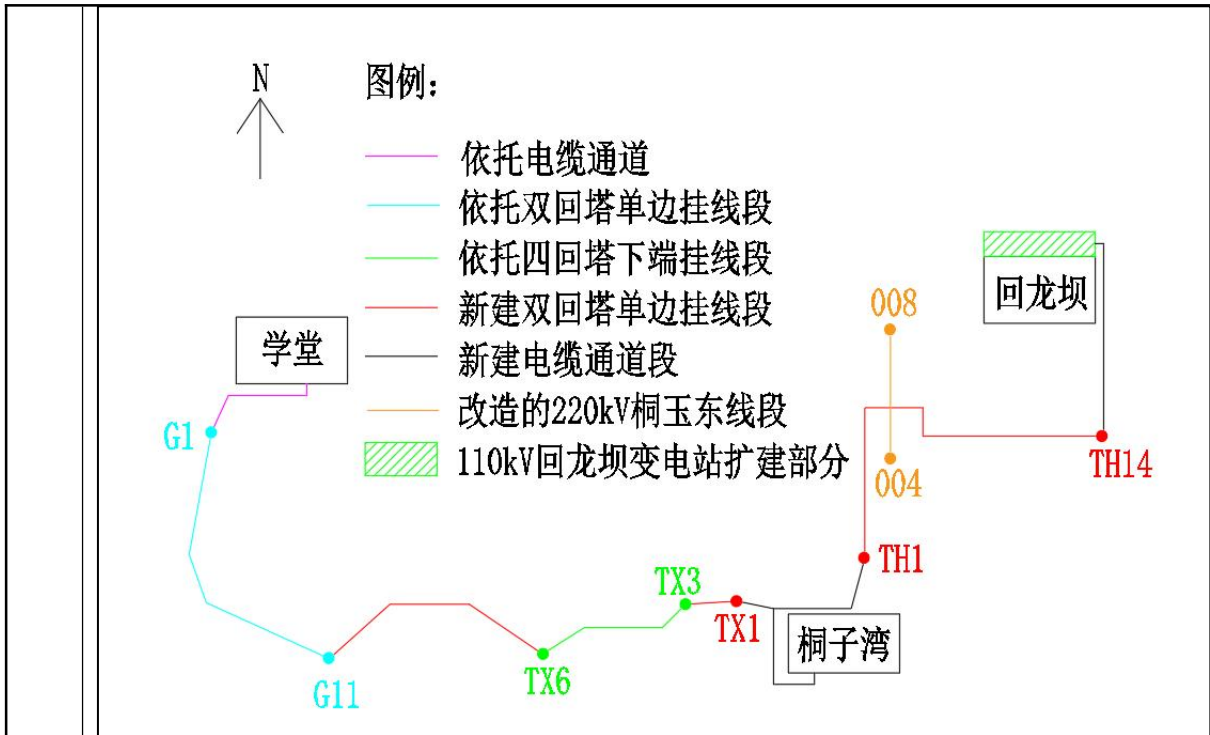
N

图例:
依托电缆通道
依托双回塔单边挂线段
依托四回塔下端挂线段
新建双回塔单边挂线段
新建电缆通道段
改造的220kV桐玉东线段
110kV回龙坝变电站扩建部分

回龙坝
008
学堂
G1
TH14
004
TH1
TX3
TX1
桐子湾
G11
TX6